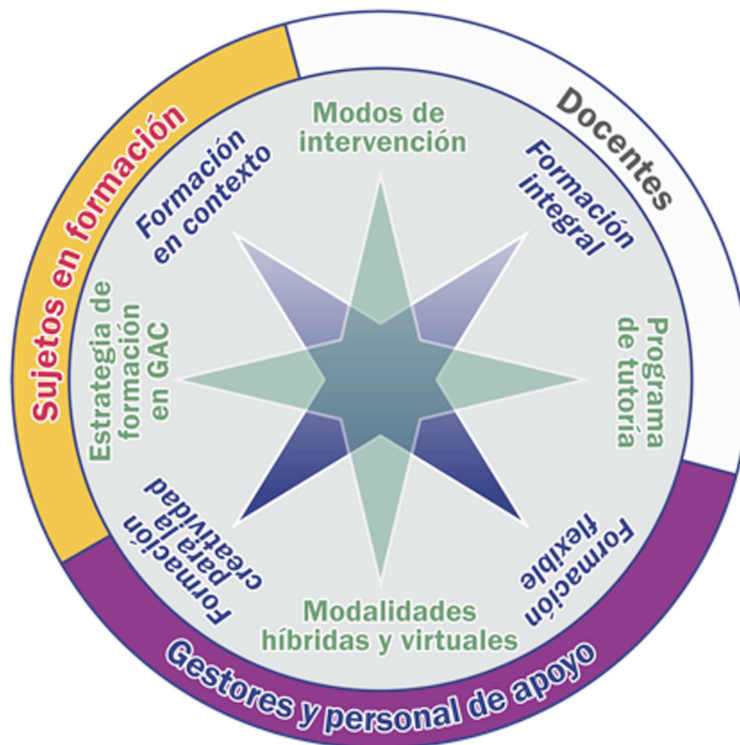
Sujetos en formación

Docentes

Gestores y personal de apoyo

Modos de intervención

Formación integral

Programa de tutoría

Formación flexible

Modalidades híbridas y virtuales

Formación para la creatividad

Estrategia de formación en GAC

Formación en contexto